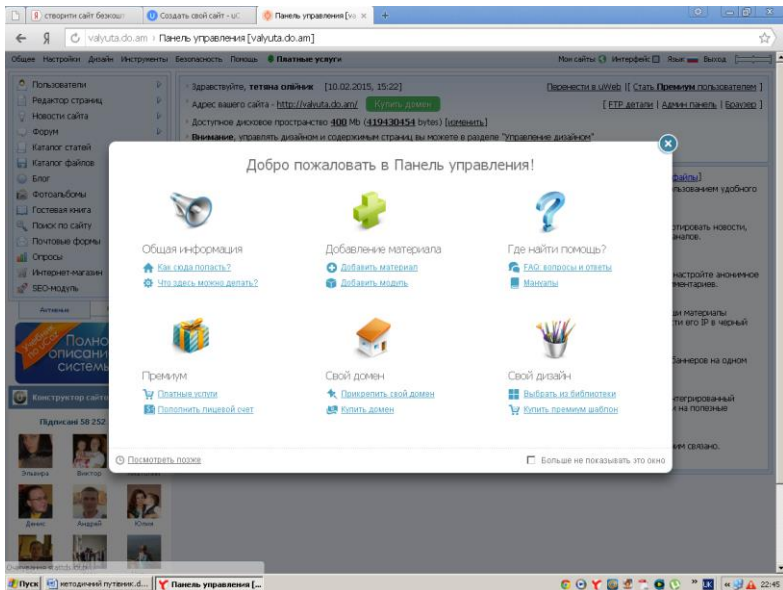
створити сайт безкош | Создать свой сайт - u | Панель управления [va × | +

Я valyuta.do.am › Панель управления [valyuta.do.am]

Общее Настройки Дизайн Инструменты Безопасность Помощь Платные услуги

Мои сайты Интерфейс Язык Выход

Пользователи
Редактор страниц
Новости сайта
Форум
Каталог статей
Каталог файлов
Блог
Фотоальбомы
Гостевая книга
Поиск по сайту
Почтовые формы
Опросы
Интернет-магазин
SEO-модуль

Активные

Полно описани системы

Конструктор сайтов

Подписчики 58 252

Эльвира Виктор
Денис Андрей Юлия

Здравствуйте, тетяна олійник [10.02.2015, 15:22]
Перенести в uWeb [ Стать Премиум пользователем ]
Адрес вашего сайта - http://valyuta.do.am/ Купить домен
[ FTP детали | Админ панель | Браузер ]
Доступное дисковое пространство 400 Mb (419430454 bytes) [изменить]
Внимание, управлять дизайном и содержимым страниц вы можете в разделе "Управление дизайном"

Добро пожаловать в Панель управления!

Общая информация
Как сюда попасть?
Что здесь можно делать?

Добавление материала
Добавить материал
Добавить модуль

Где найти помощь?
FAQ: вопросы и ответы
Мануалы

Премиум
Платные услуги
Пополнить лицевой счет

Свой домен
Прикрепить свой домен
Купить домен

Свой дизайн
Выбрать из библиотеки
Купить премиум шаблон

Посмотреть позже
Больше не показывать это окно

файлы]
льзованием удобного
отировать новости, иналов.
настройте анонимное ментариев.
ши материалы ит его IP в черный
баннеров на одном
нтегрированный н на полезные
ним связано.

Пуск | методичний путівник.d... | Панель управления [... | 22:45